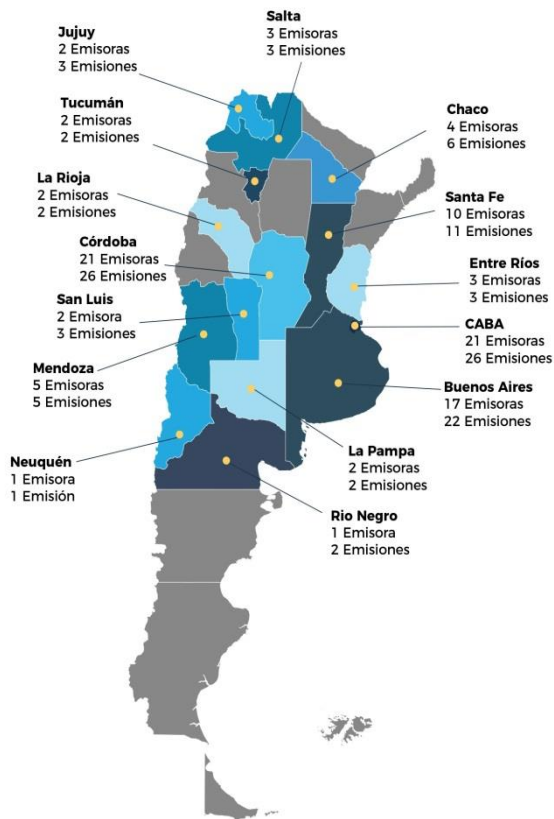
Jujuy
2 Emisoras
3 Emisiones

Salta
3 Emisoras
3 Emisiones

Tucumán
2 Emisoras
2 Emisiones

Chaco
4 Emisoras
6 Emisiones

La Rioja
2 Emisoras
2 Emisiones

Santa Fe
10 Emisoras
11 Emisiones

Córdoba
21 Emisoras
26 Emisiones

Entre Ríos
3 Emisoras
3 Emisiones

San Luis
2 Emisora
3 Emisiones

CABA
21 Emisoras
26 Emisiones

Mendoza
5 Emisoras
5 Emisiones

Buenos Aires
17 Emisoras
22 Emisiones

La Pampa
2 Emisoras
2 Emisiones

Neuquén
1 Emisora
1 Emisión

Rio Negro
1 Emisora
2 Emisiones